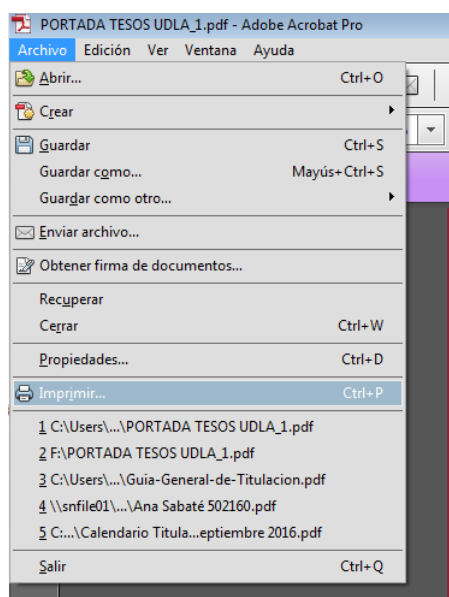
PORTADA TESOS UDLA_1.pdf - Adobe Acrobat Pro

Archivo Edición Ver Ventana Ayuda

Abrir... Ctrl+O
Crear
Guardar Ctrl+S
Guardar como... Mayús+Ctrl+S
Guardar como otro...
Enviar archivo...
Obtener firma de documentos...
Recuperar
Cerrar Ctrl+W
Propiedades... Ctrl+D
Imprimir... Ctrl+P
1 C:\Users\...\PORTADA TESOS UDLA_1.pdf
2 F:\PORTADA TESOS UDLA_1.pdf
3 C:\Users\...\Guia-General-de-Titulacion.pdf
4 \\snfile01\...\Ana Sabaté 502160.pdf
5 C:...\Calendario Titula...eptiembre 2016.pdf
Salir Ctrl+Q